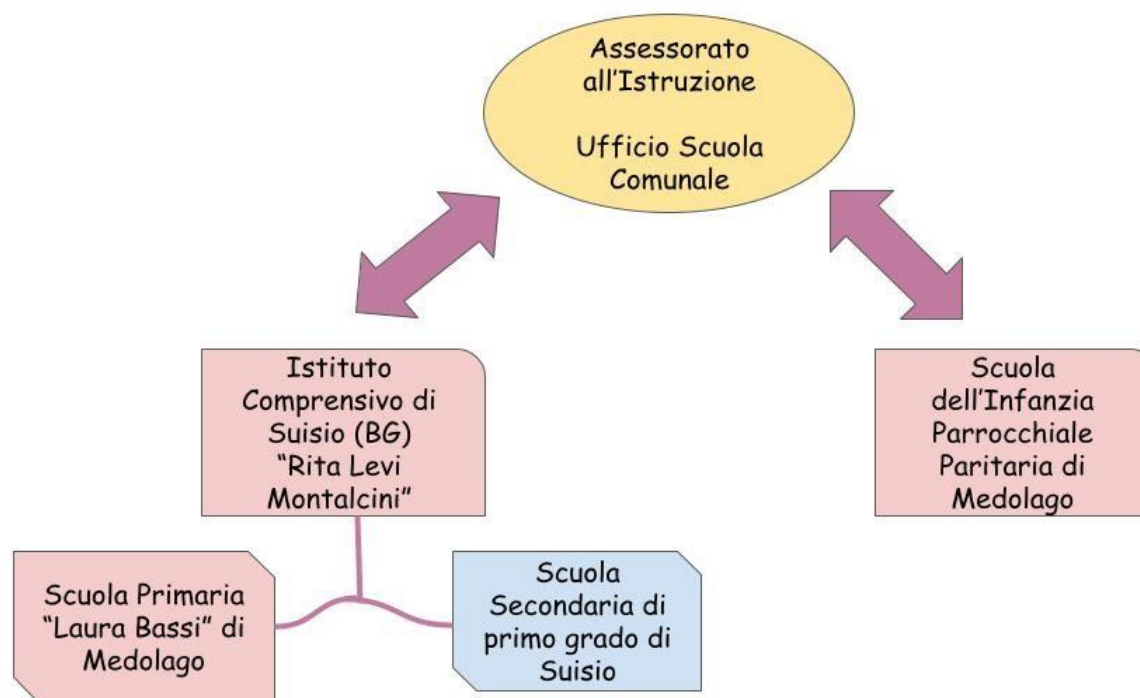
Assessorato all’Istruzione

Ufficio Scuola Comunale

Istituto Comprensivo di Suisio (BG) “Rita Levi Montalcini”

Scuola dell’Infanzia Parrocchiale Paritaria di Medolago

Scuola Primaria “Laura Bassi” di Medolago

Scuola Secondaria di primo grado di Suisio